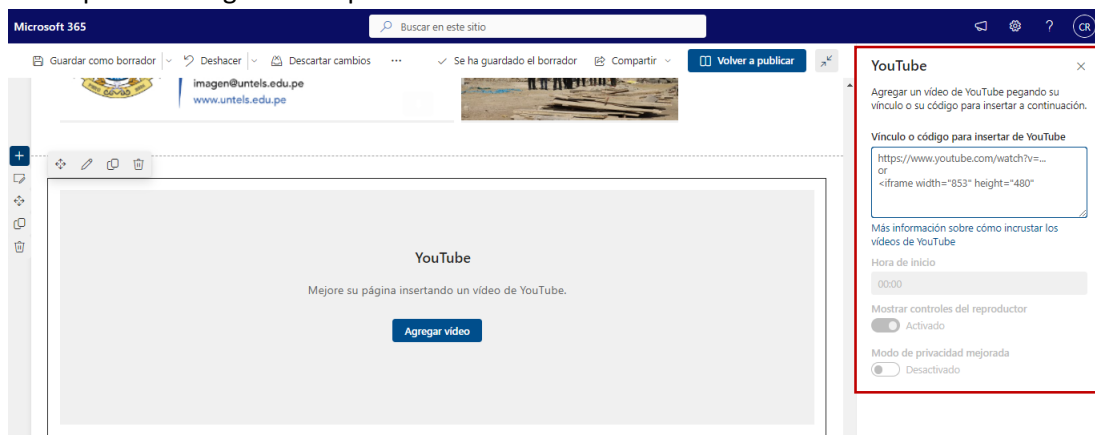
Microsoft 365

Buscar en este sitio

CR

Guardar como borrador | Deshacer | Descartar cambios | ··· | Se ha guardado el borrador | Compartir | Volver a publicar

imagen@untels.edu.pe
www.untels.edu.pe

YouTube

Mejore su página insertando un vídeo de YouTube.

Agregar vídeo

YouTube

Agregar un vídeo de YouTube pegando su vínculo o su código para insertar a continuación.

Vínculo o código para insertar de YouTube

https://www.youtube.com/watch?v=...
or
<iframe width="853" height="480"

Más información sobre cómo incrustar los vídeos de YouTube

Hora de inicio

00:00

Mostrar controles del reproductor

Activado

Modo de privacidad mejorada

Desactivado